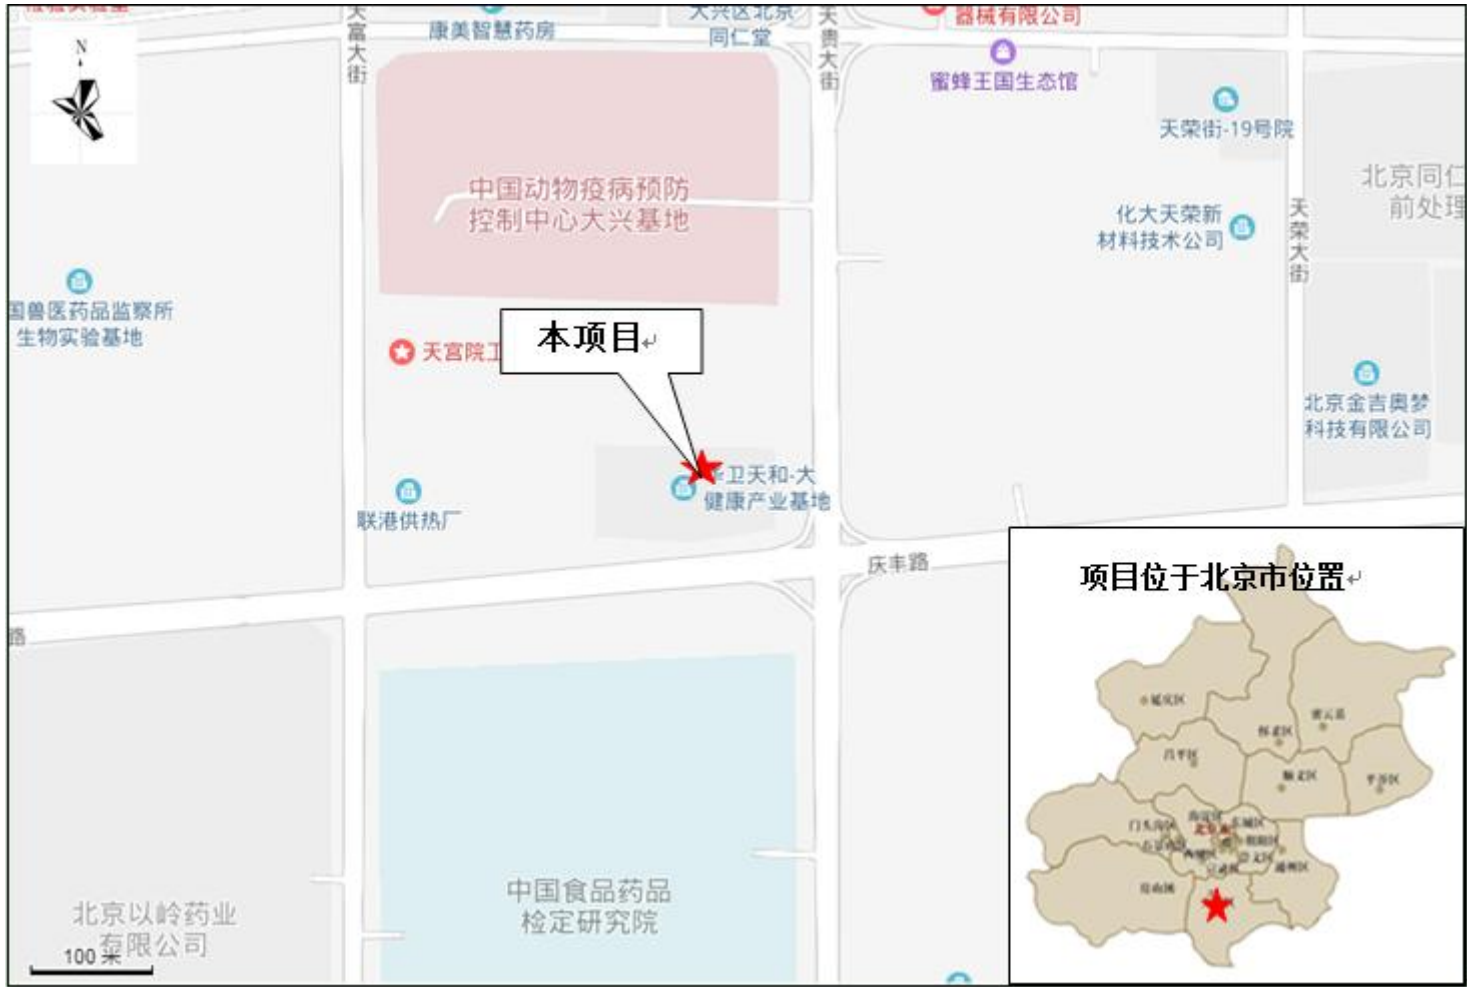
N

康美智慧药房

大兴区北京
同仁堂

器械有限公司

天富大街

天贵大街

蜜蜂王国生态馆

天荣街-19号院

中国动物疫病预防控制中心大兴基地

北京同仁
前处理

化大天荣新材料技术公司

天荣大街

国兽医药品监察所
生物实验基地

天宫院工

本项目

北京金吉奥梦科技有限公司

卫天和-大
健康产业基地

联港供热厂

庆丰路

项目位于北京市位置

路

中国食品药品检定研究院

北京以岭药业有限公司

100 米

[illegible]